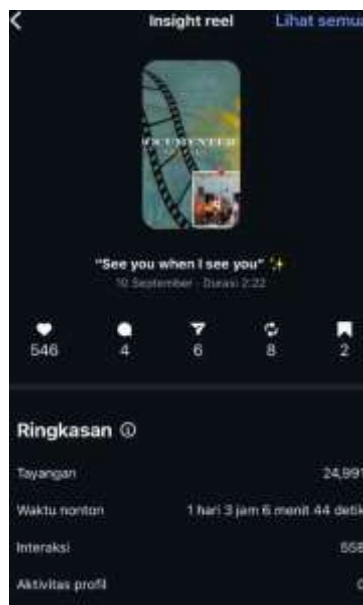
Insight reel

Lihat semu

"See you when I see you" ✨

10 September · Durasi 2:22

546

4

6

8

2

Ringkasan ⓘ

Tayangan

24,891

Waktu nonton

1 hari 3 jam 6 menit 44 detik

Interaksi

558

Aktivitas profil

0